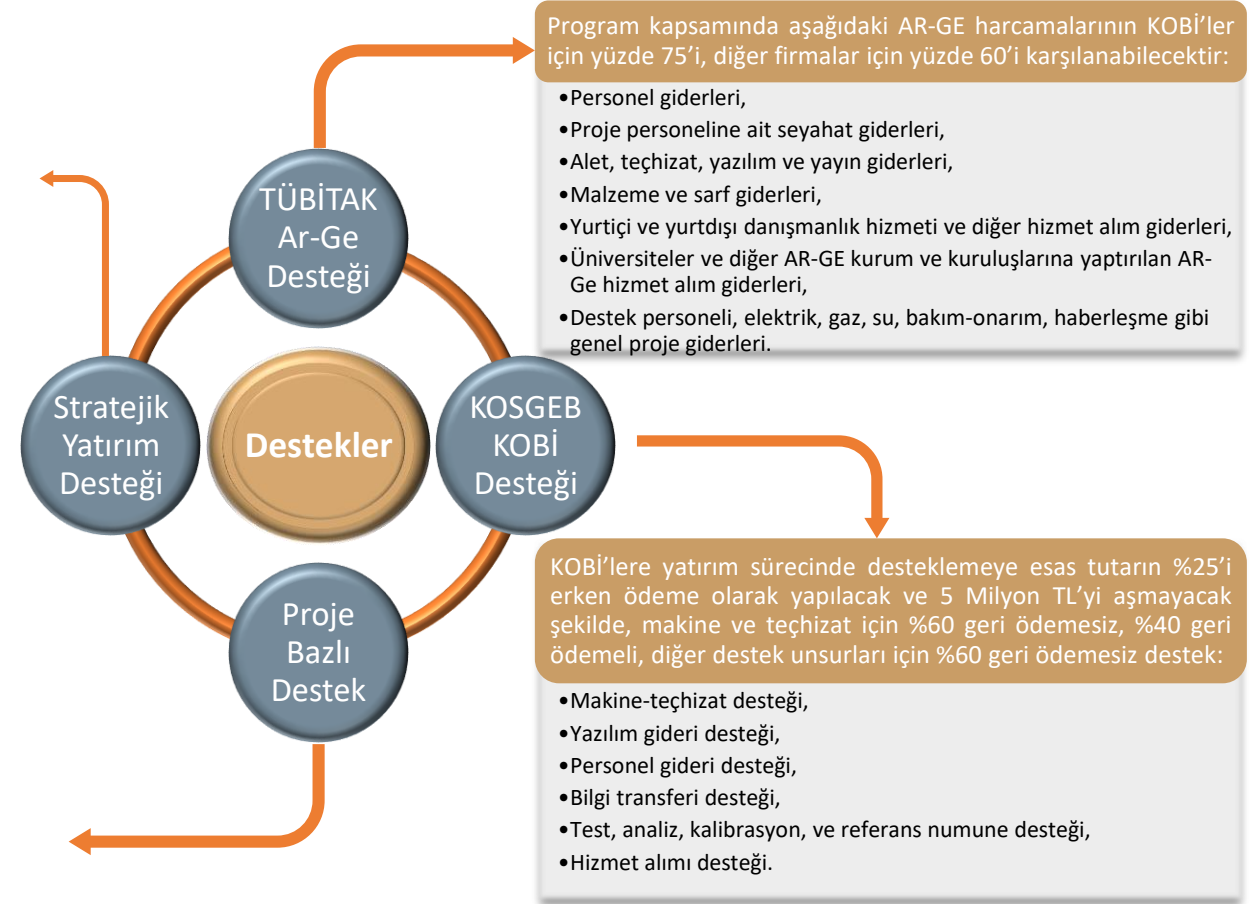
TÜBİTAK Ar-Ge Desteği

Stratejik Yatırım Desteği

Destekler

KOSGEB KOBİ Desteği

Proje Bazlı Destek

Program kapsamında aşağıdaki AR-GE harcamalarının KOBİ'ler için yüzde 75'i, diğer firmalar için yüzde 60'i karşılanabilecektir:

•Personel giderleri,
•Proje personeline ait seyahat giderleri,
•Alet, teçhizat, yazılım ve yayın giderleri,
•Malzeme ve sarf giderleri,
•Yurtiçi ve yurtdışı danışmanlık hizmeti ve diğer hizmet alım giderleri,
•Üniversiteler ve diğer AR-GE kurum ve kuruluşlarına yaptırılan AR-Ge hizmet alım giderleri,
•Destek personeli, elektrik, gaz, su, bakım-onarım, haberleşme gibi genel proje giderleri.

KOBİ'lere yatırım sürecinde desteklemeye esas tutarın %25'i erken ödeme olarak yapılacak ve 5 Milyon TL'yi aşmayacak şekilde, makine ve teçhizat için %60 geri ödemesiz, %40 geri ödemeli, diğer destek unsurları için %60 geri ödemesiz destek:

•Makine-teçhizat desteği,
•Yazılım gideri desteği,
•Personel gideri desteği,
•Bilgi transferi desteği,
•Test, analiz, kalibrasyon, ve referans numune desteği,
•Hizmet alımı desteği.